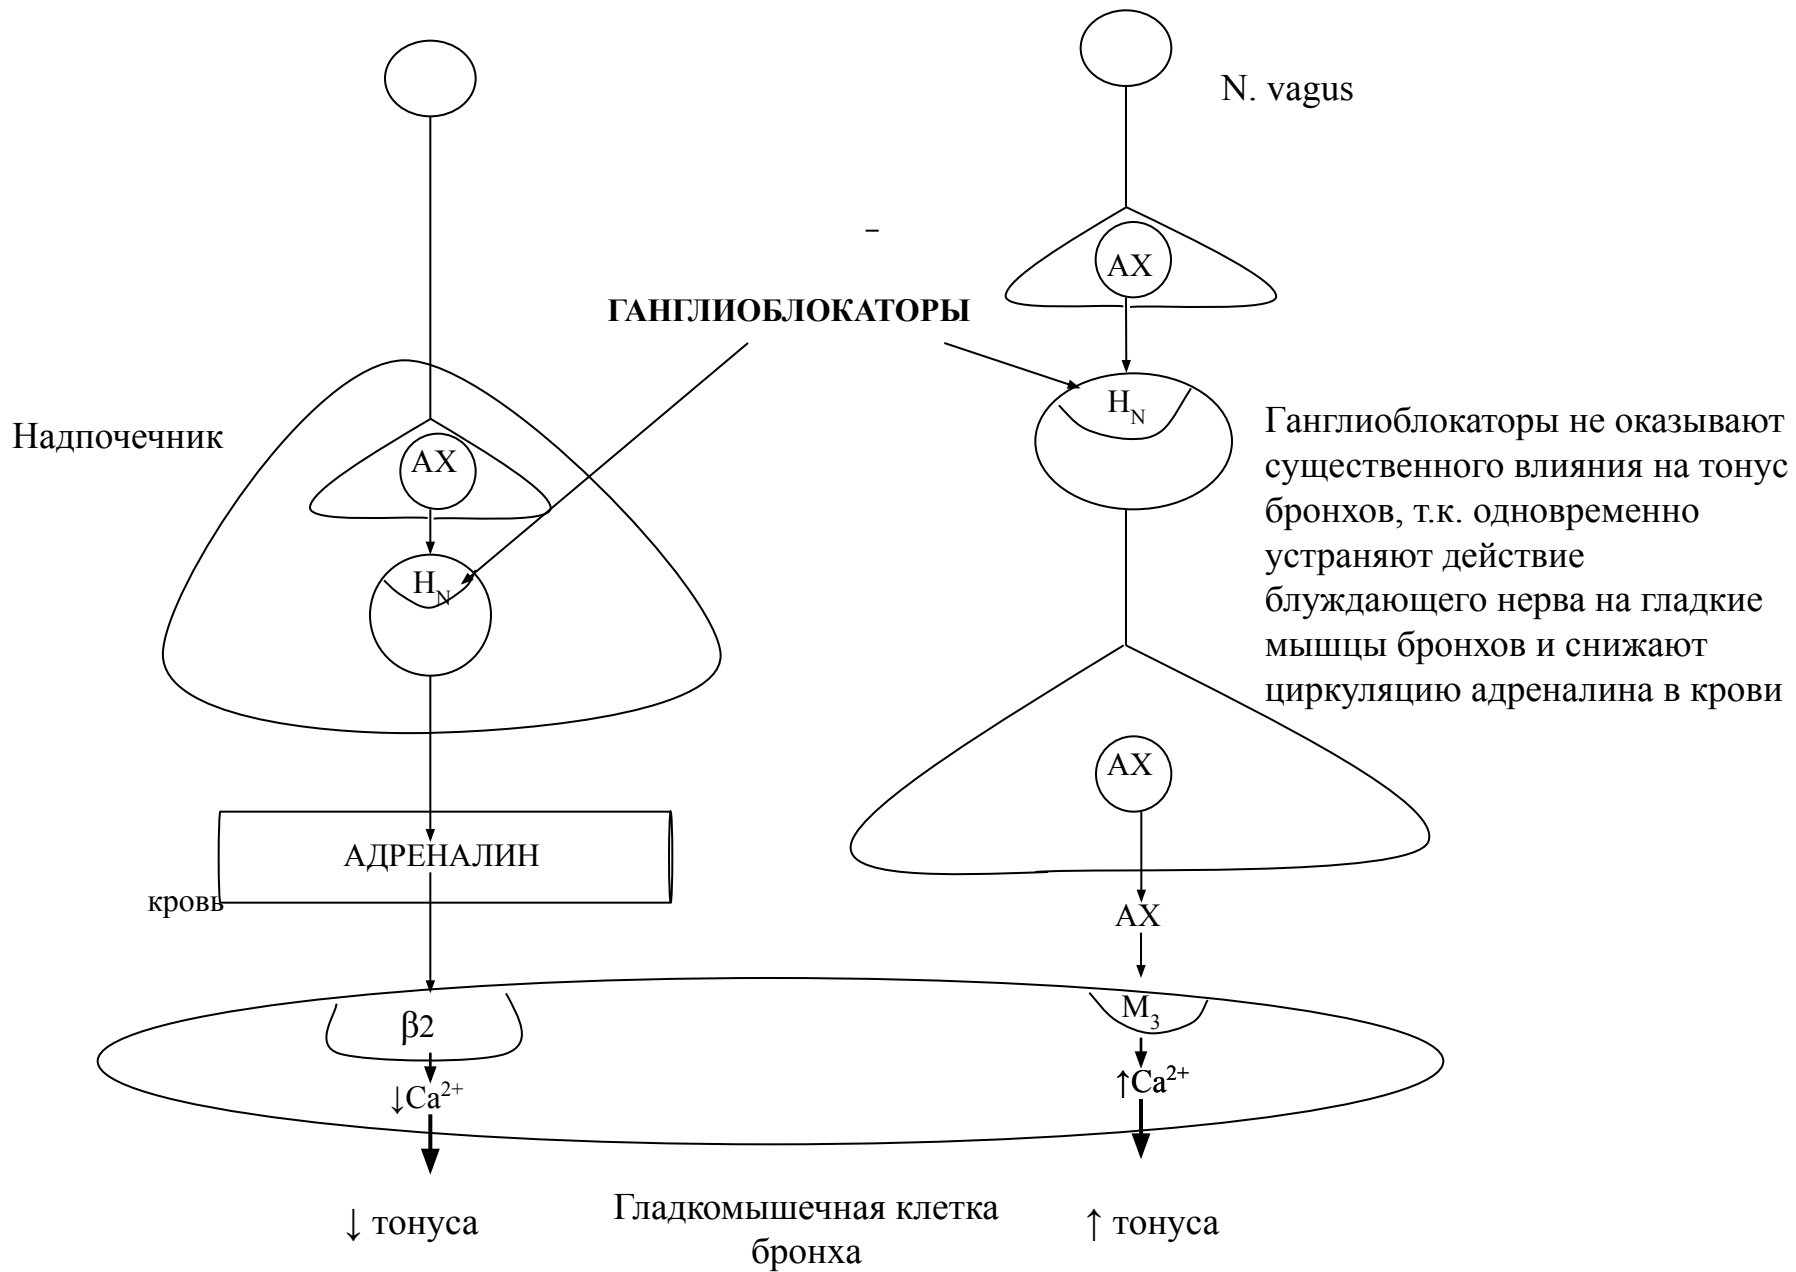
N. vagus

–

АХ

ГАНГЛИОБЛОКАТОРЫ

$H_N$

Ганглиоблокаторы не оказывают существенного влияния на тонус бронхов, т.к. одновременно устраняют действие блуждающего нерва на гладкие мышцы бронхов и снижают циркуляцию адреналина в крови

Надпочечник

АХ

$H_N$

АХ

АДРЕНАЛИН

кровь

АХ

β2

$M_3$

$\downarrow Ca^{2+}$

$\uparrow Ca^{2+}$

↓ тонуса

Гладкомышечная клетка бронха

↑ тонуса